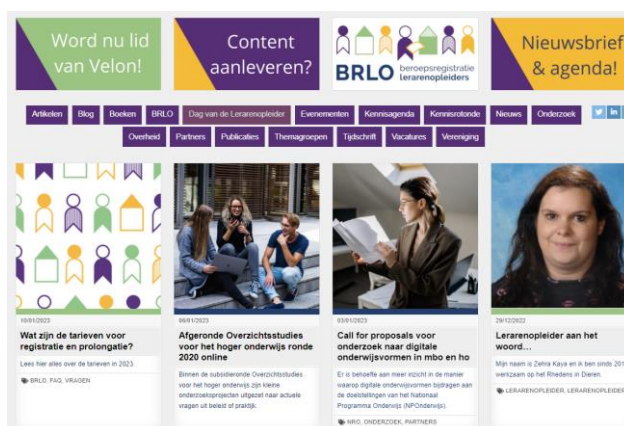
Word nu lid van Velon!

Content aanleveren?

BRLO beroepsregistratie lerarenopleiders

Nieuwsbrief & agenda!

Artikelen Blog Boeken BRLO Dag van de Lerarenopleider Evenementen Kennisagenda Kennisrotonde Nieuws Onderzoek

Overheid Partners Publicaties Themagroepen Tijdschrift Vacatures Vereniging

10/01/2023

Wat zijn de tarieven voor registratie en prolongatie?

Lees hier alles over de tarieven in 2023.

BRLO, FAQ, VRAGEN

06/01/2023

Afgeronde Overzichtsstudies voor het hoger onderwijs ronde 2020 online

Binnen de subsidieronde Overzichtsstudies voor het hoger onderwijs zijn kleine onderzoeksprojecten uitgezet naar actuele vragen uit beleid of praktijk.

03/01/2023

Call for proposals voor onderzoek naar digitale onderwijsvormen in mbo en ho

Er is behoefte aan meer inzicht in de manier waarop digitale onderwijsvormen bijdragen aan de doelstellingen van het Nationaal Programma Onderwijs (NPOnderwijs).

NRO, ONDERZOEK, PARTNERS

29/12/2022

Lerarenopleider aan het woord...

Mijn naam is Zehra Kaya en ik ben sinds 201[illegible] werkzaam op het Rhedens in Dieren

LERARENOPLEIDER, LERARENOPLEIDER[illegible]